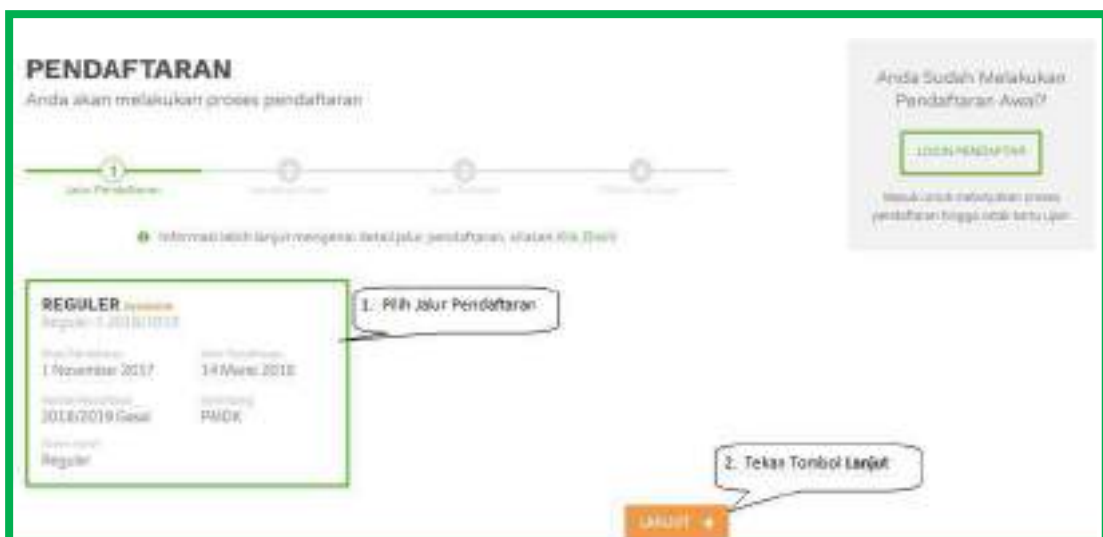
PENDAFTARAN

Anda akan melakukan proses pendaftaran

1 Jalur Pendaftaran

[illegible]

Informasi lebih lanjut mengenai detail jalur pendaftaran, silakan Klik Disini

Anda Sudah Melakukan Pendaftaran Awal?

LOGIN PENDAFTAR

Masuk untuk melanjutkan proses pendaftaran hingga cetak kartu ujian

REGULER Available
Reguler 1 2018/2019

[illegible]
1 November 2017

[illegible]
14 Maret 2018

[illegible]
2018/2019 Gasal

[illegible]
PAIDK

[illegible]
Reguler

1. Pilih Jalur Pendaftaran

2. Tekan Tombol Lanjut

LANJUT